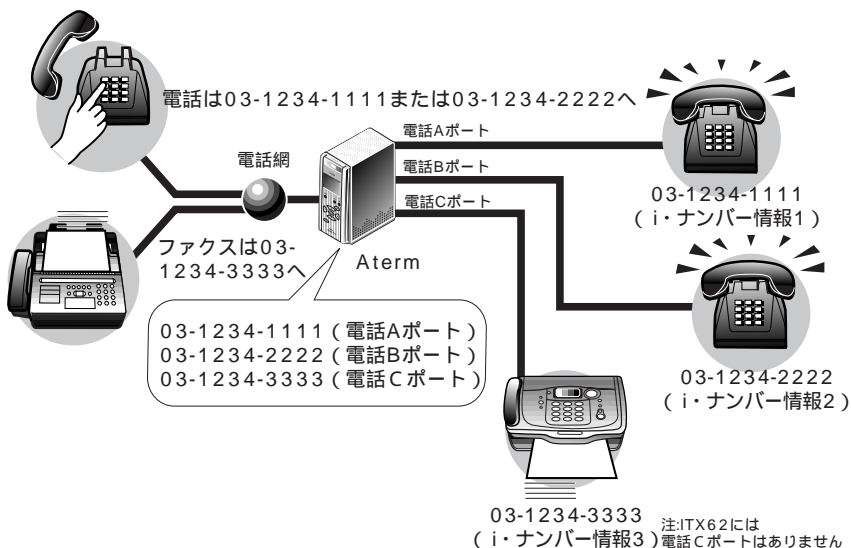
電話は03-1234-1111または03-1234-2222へ

電話網

電話Aポート

電話Bポート

電話Cポート

03-1234-1111
（i・ナンバー情報1）

ファクスは03-1234-3333へ

Aterm

03-1234-1111（電話Aポート）
03-1234-2222（電話Bポート）
03-1234-3333（電話Cポート）

03-1234-2222
（i・ナンバー情報2）

03-1234-3333
（i・ナンバー情報3）

注:ITX62には
電話Cポートはありません